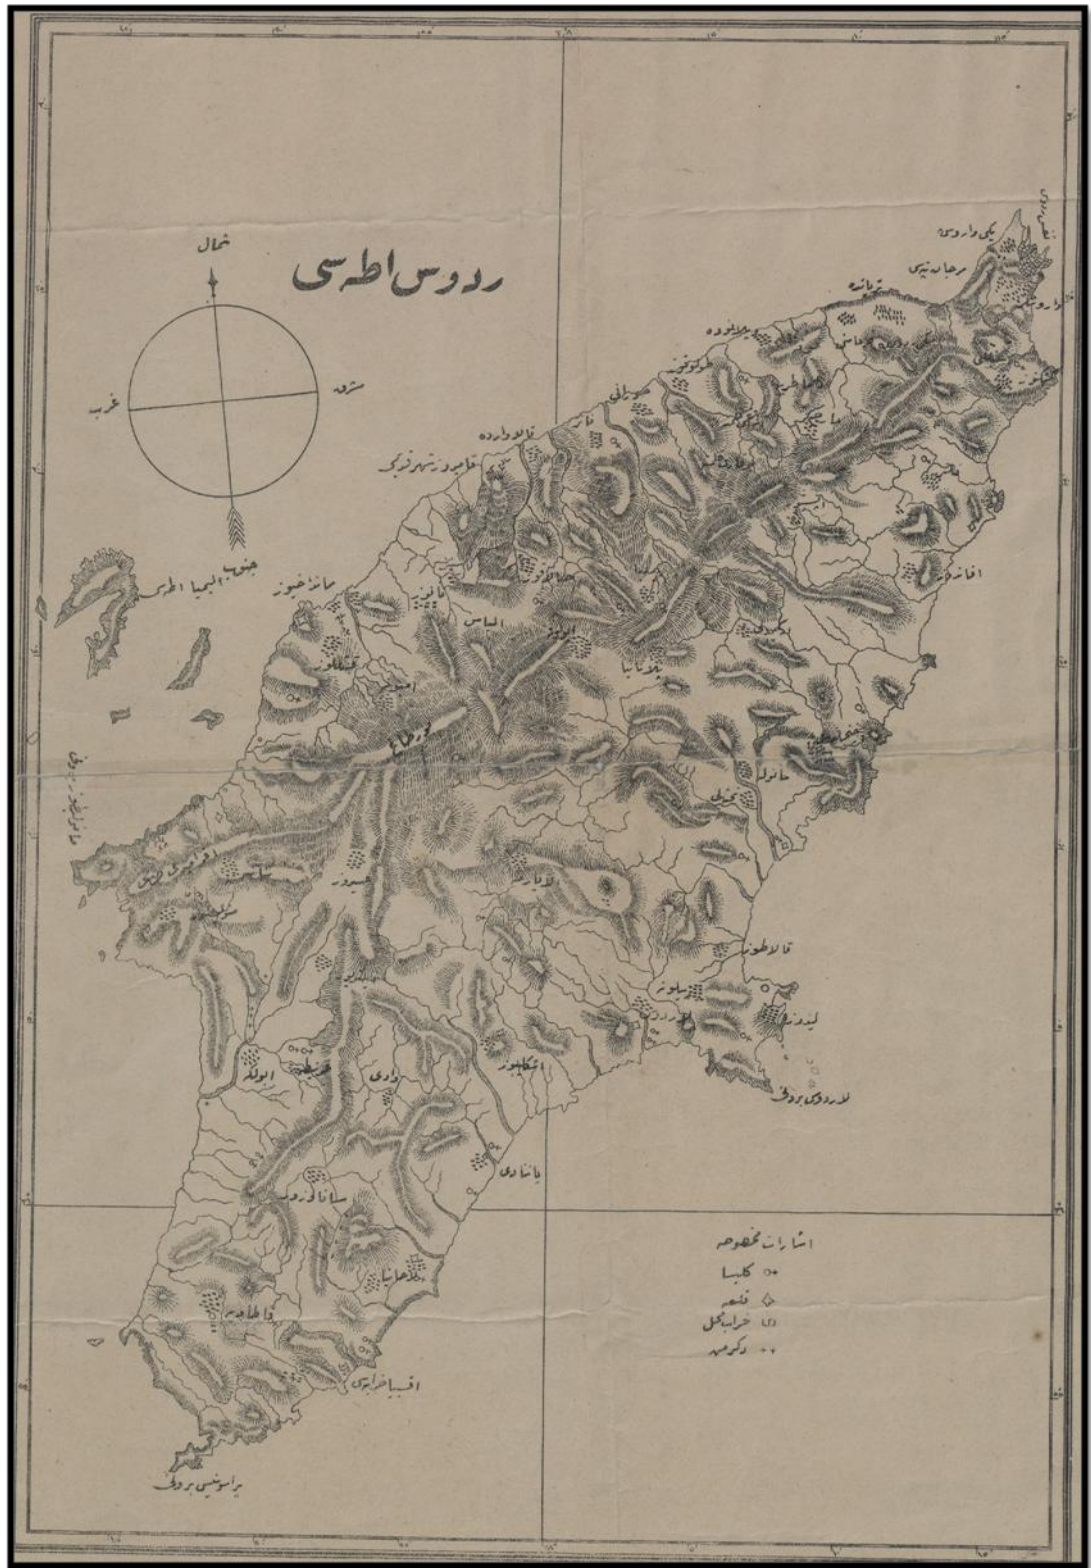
رودس اطه‌سی

شمال
شرق
غرب
جنوب

یکی واروشی
مرجانه بیری
قوتانه
ایلدوده
قالولیاده
قلامیدو ته‌شهرفتیک
مانلیخوز
قوطونیقو
آتاویروس
الیاس
یونالیا
افانه
ماسیری
مالونا
لالاس
قلیانه
سیور
لیندوس
قالاطونا
لاردوس بورنی
اشکلیپو
پاتنادی
واری
انوله
قاطاویا
قاطاطیره
اقتیاحرایری
پراسونیسی بورنی

اشارات مخصوصه
کلیسا
قلعه
خرابه‌لر
دکرمن